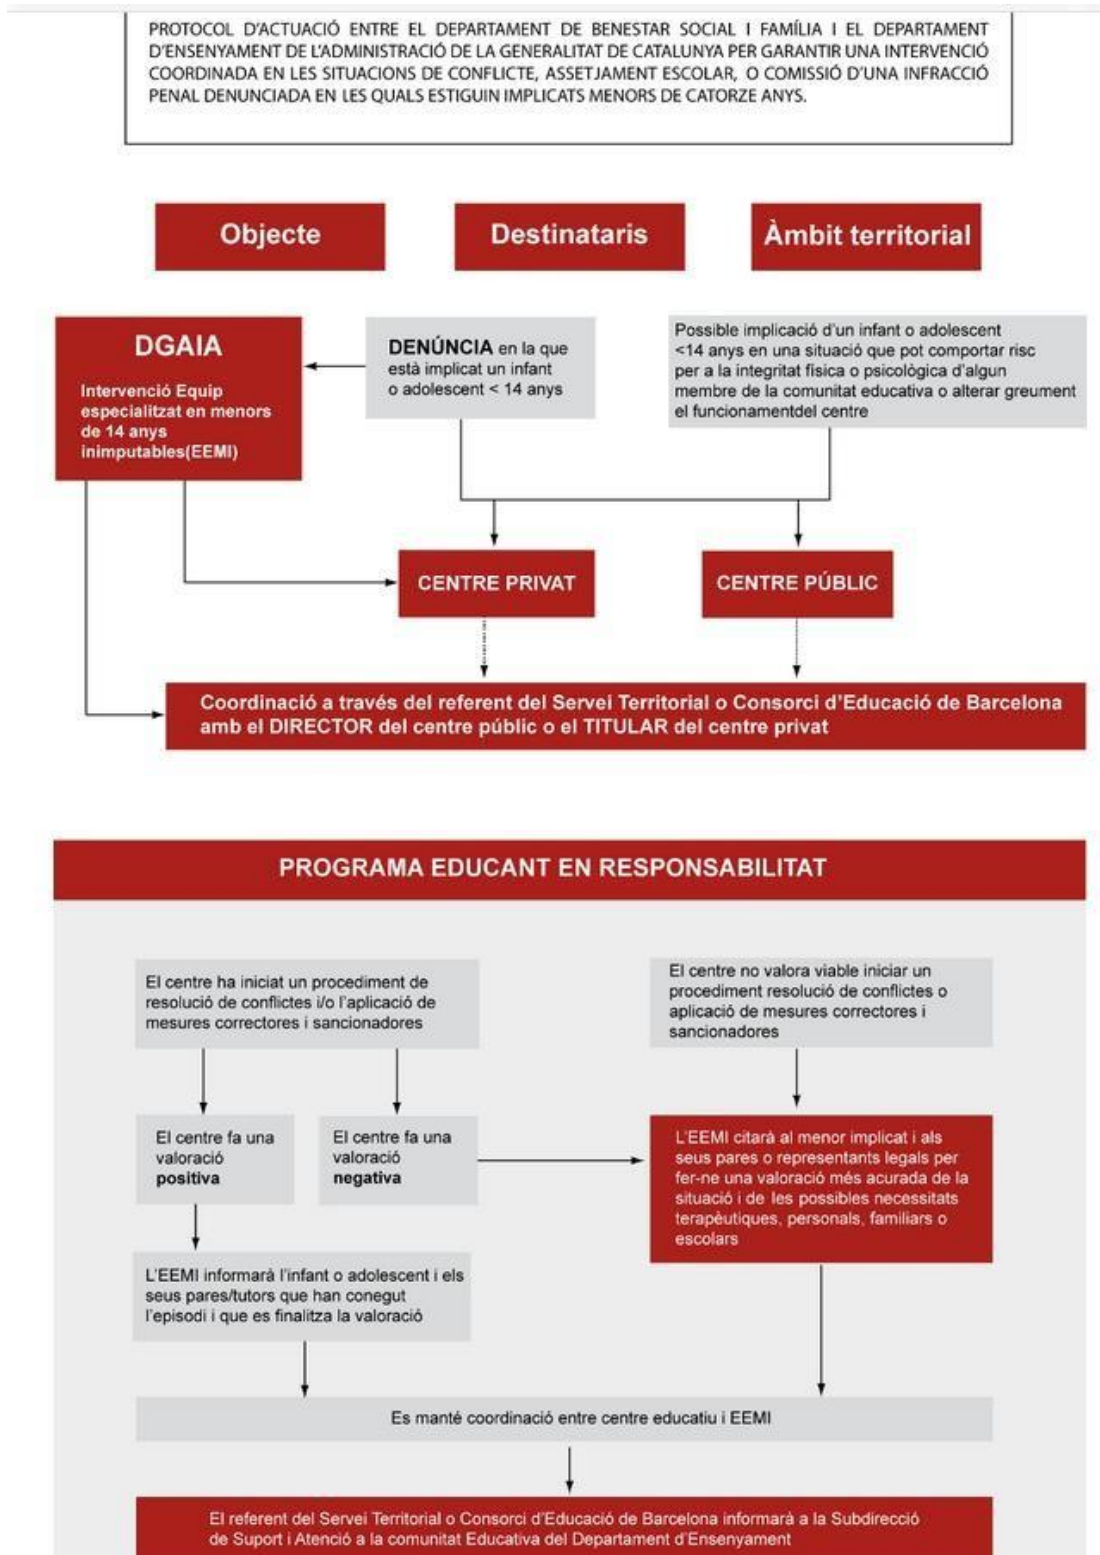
PROTOCOL D'ACTUACIÓ ENTRE EL DEPARTAMENT DE BENESTAR SOCIAL I FAMÍLIA I EL DEPARTAMENT D'ENSENYAMENT DE L'ADMINISTRACIÓ DE LA GENERALITAT DE CATALUNYA PER GARANTIR UNA INTERVENCIÓ COORDINADA EN LES SITUACIONS DE CONFLICTE, ASSETJAMENT ESCOLAR, O COMISSIÓ D'UNA INFRACCIÓ PENAL DENUNCIADA EN LES QUALS ESTIGUIN IMPLICATS MENORS DE CATORZE ANYS.

Objecte

Destinataris

Àmbit territorial

DGAIA

Intervenció Equip especialitzat en menors de 14 anys inimputables(EEMI)

DENÚNCIA en la que està implicat un infant o adolescent < 14 anys

Possible implicació d'un infant o adolescent <14 anys en una situació que pot comportar risc per a la integritat física o psicològica d'algun membre de la comunitat educativa o alterar greument el funcionamentdel centre

CENTRE PRIVAT

CENTRE PÚBLIC

Coordinació a través del referent del Servei Territorial o Consorci d'Educació de Barcelona amb el DIRECTOR del centre públic o el TITULAR del centre privat

PROGRAMA EDUCANT EN RESPONSABILITAT

El centre ha iniciat un procediment de resolució de conflictes i/o l'aplicació de mesures correctores i sancionadores

El centre no valora viable iniciar un procediment resolució de conflictes o aplicació de mesures correctores i sancionadores

El centre fa una valoració positiva

El centre fa una valoració negativa

L'EEMI citarà al menor implicat i als seus pares o representants legals per fer-ne una valoració més acurada de la situació i de les possibles necessitats terapèutiques, personals, familiars o escolars

L'EEMI informarà l'infant o adolescent i els seus pares/tutors que han conegut l'episodi i que es finalitza la valoració

Es manté coordinació entre centre educatiu i EEMI

El referent del Servei Territorial o Consorci d'Educació de Barcelona informarà a la Subdirecció de Suport i Atenció a la comunitat Educativa del Departament d'Ensenyament